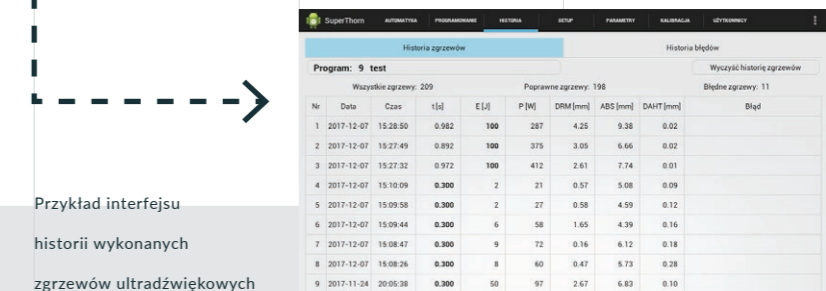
Przykład interfejsu historii wykonanych zgrzewów ultradźwiękowych

SuperThorn AUTOMATYKA PROGRAMOWANIE HISTORIA SETUP PARAMETRY KALIBRACJA UŻYTKOWNICY

Historia zgrzewów | Historia błędów

Program: 9 test

Wyczyść historię zgrzewów

Wszystkie zgrzewy: 209 Poprawne zgrzewy: 198 Błędne zgrzewy: 11

| Nr | Data | Czas | t[s] | E [J] | P [W] | DRM [mm] | ABS [mm] | DAHT [mm] | Błąd |
|---|---|---|---|---|---|---|---|---|---|
| 1 | 2017-12-07 | 15:28:50 | 0.982 | 100 | 287 | 4.25 | 9.38 | 0.02 | |
| 2 | 2017-12-07 | 15:27:49 | 0.892 | 100 | 375 | 3.05 | 6.66 | 0.02 | |
| 3 | 2017-12-07 | 15:27:32 | 0.972 | 100 | 412 | 2.61 | 7.74 | 0.01 | |
| 4 | 2017-12-07 | 15:10:09 | 0.300 | 2 | 21 | 0.57 | 5.08 | 0.09 | |
| 5 | 2017-12-07 | 15:09:58 | 0.300 | 2 | 27 | 0.58 | 4.59 | 0.12 | |
| 6 | 2017-12-07 | 15:09:44 | 0.300 | 6 | 58 | 1.65 | 4.39 | 0.16 | |
| 7 | 2017-12-07 | 15:08:47 | 0.300 | 9 | 72 | 0.16 | 6.12 | 0.18 | |
| 8 | 2017-12-07 | 15:08:26 | 0.300 | 8 | 60 | 0.47 | 5.73 | 0.28 | |
| 9 | 2017-11-24 | 20:05:38 | 0.300 | 50 | 97 | 2.67 | 6.83 | 0.10 | |